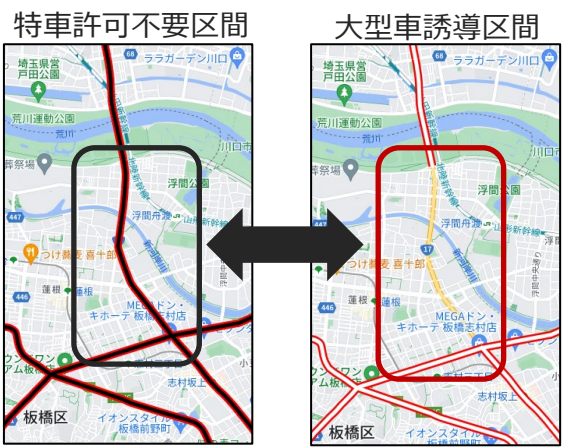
特車許可不要区間

埼玉県営戸田公園
ララガーデン川口
荒川運動公園
荒川
川口市
葬祭場
浮間公園
浮間舟渡
447
つけ麺 喜十郎
蓮根
蓮根
MEGAドン・キホーテ 板橋志村店
志村坂上
イオンスタイル板橋前野町
板橋区

大型車誘導区間

埼玉県営戸田公園
ララガーデン川口
荒川運動公園
荒川
川口市
浮間公園
浮間舟渡
447
17
つけ麺 喜十郎
蓮根
蓮根
MEGAドン・キホーテ 板橋志村店
志村坂上
イオンスタイル板橋前野町
板橋区